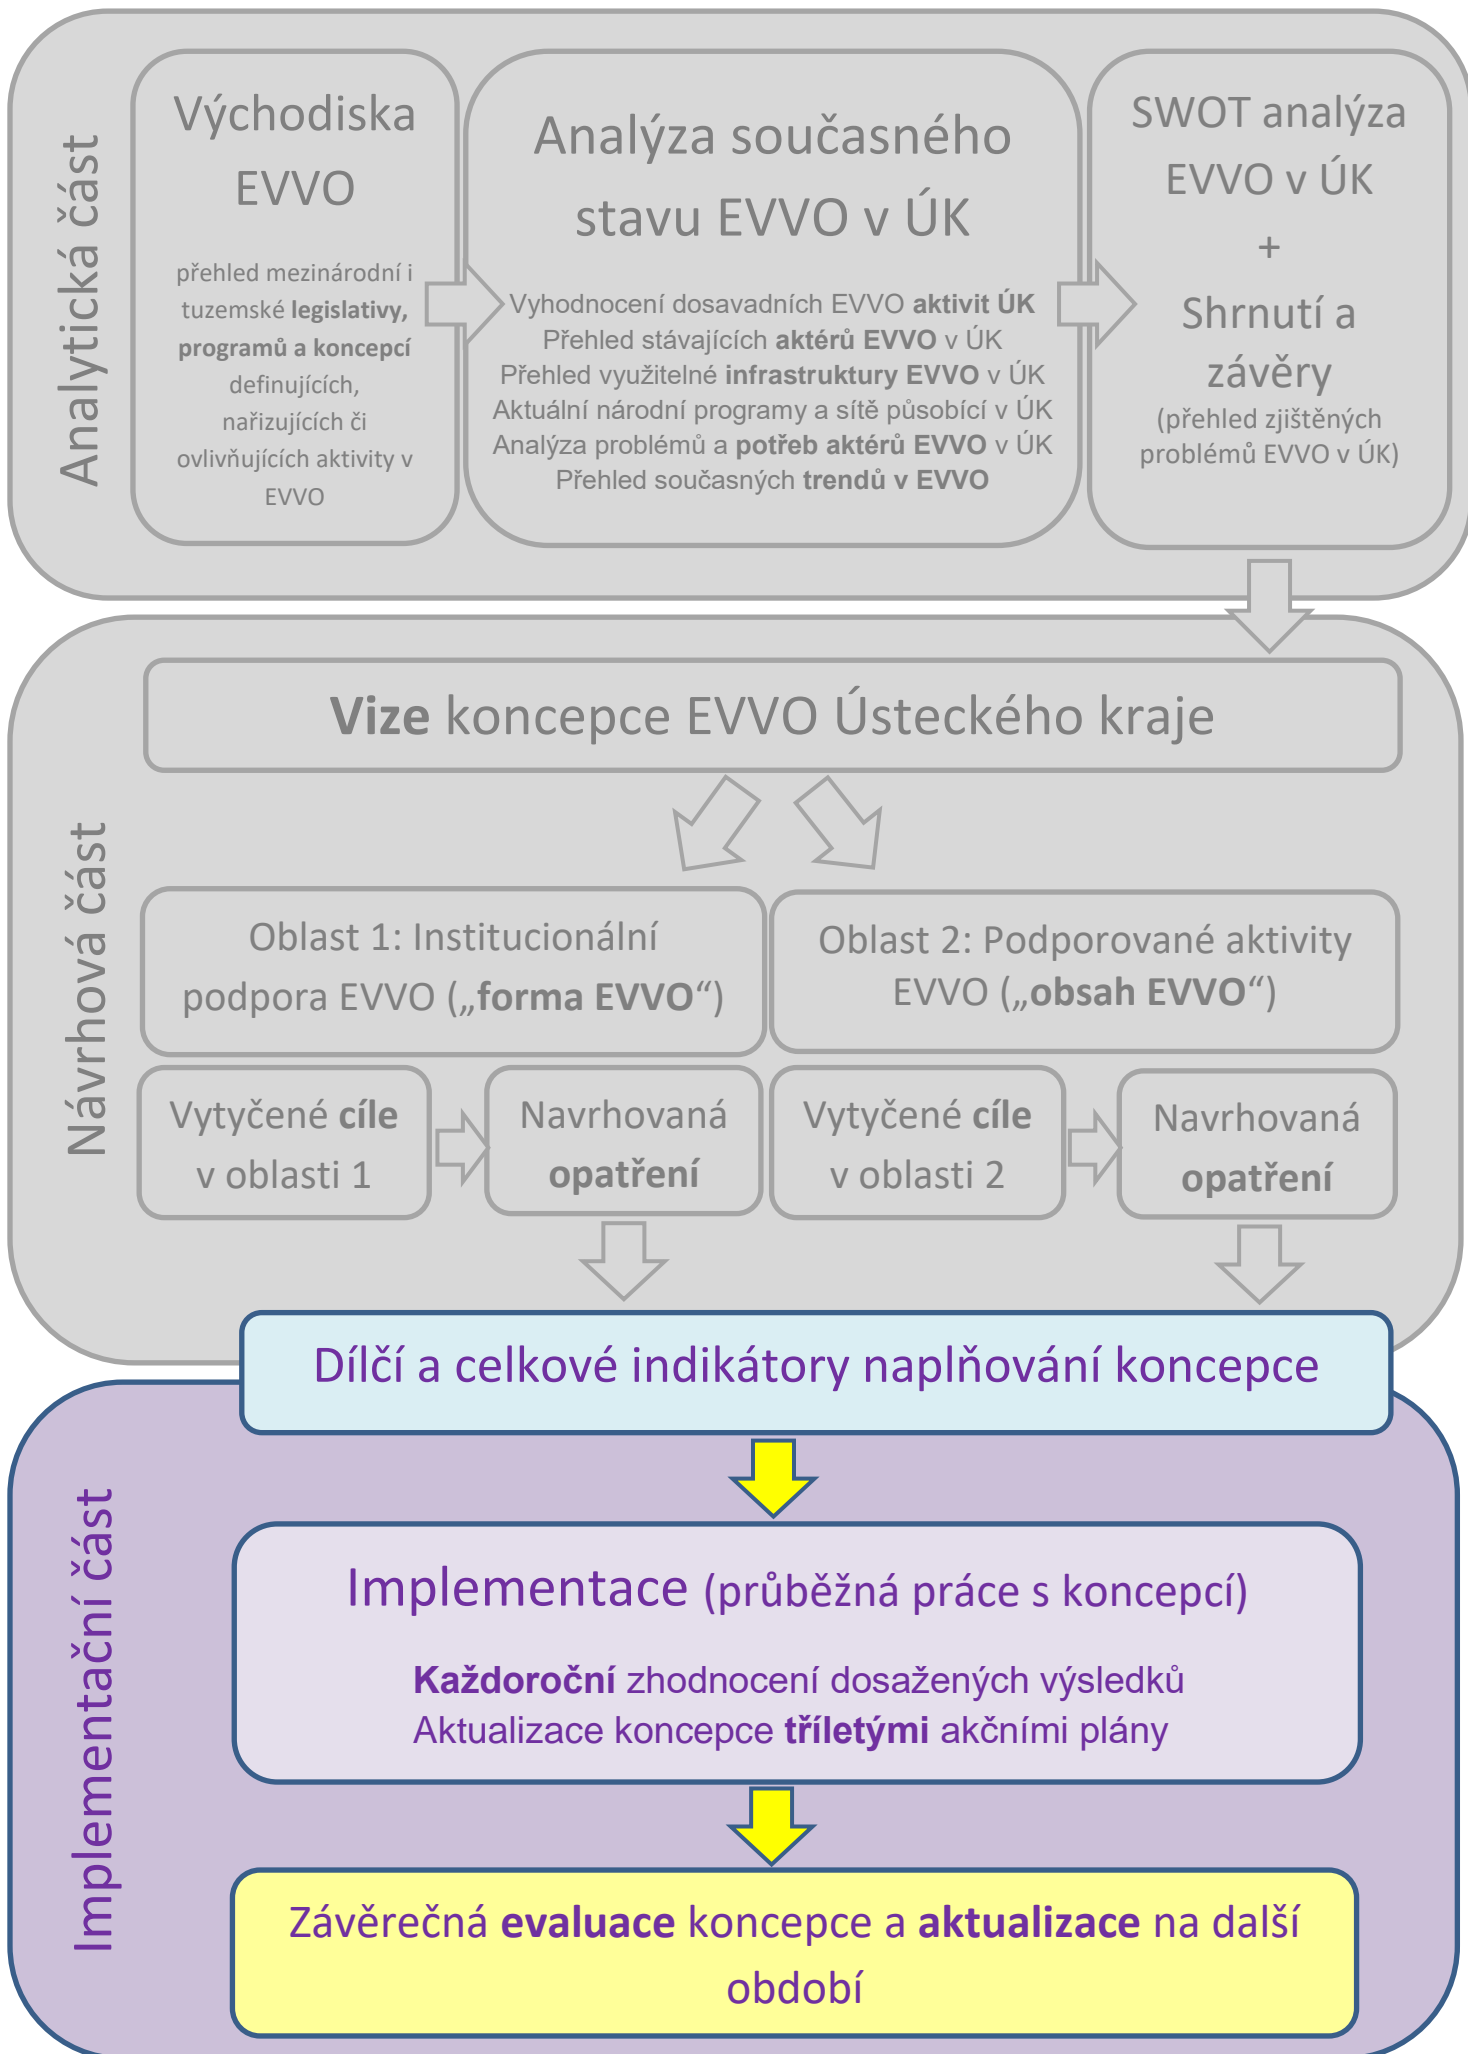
Analytická část

Východiska EVVO

přehled mezinárodní i tuzemské legislativy, programů a koncepcí definujících, nařizujících či ovlivňujících aktivity v EVVO

Analýza současného stavu EVVO v ÚK

Vyhodnocení dosavadních EVVO aktivit ÚK
Přehled stávajících aktérů EVVO v ÚK
Přehled využitelné infrastruktury EVVO v ÚK
Aktuální národní programy a sítě působící v ÚK
Analýza problémů a potřeb aktérů EVVO v ÚK
Přehled současných trendů v EVVO

SWOT analýza EVVO v ÚK
+
Shrnutí a závěry
(přehled zjištěných problémů EVVO v ÚK)

Návrhová část

Vize koncepce EVVO Ústeckého kraje

Oblast 1: Institucionální podpora EVVO („forma EVVO“)

Oblast 2: Podporované aktivity EVVO („obsah EVVO“)

Vytyčené cíle v oblasti 1

Navrhovaná opatření

Vytyčené cíle v oblasti 2

Navrhovaná opatření

Dílčí a celkové indikátory naplňování koncepce

Implementační část

Implementace (průběžná práce s koncepcí)

Každoroční zhodnocení dosažených výsledků
Aktualizace koncepce tříletými akčními plány

Závěrečná evaluace koncepce a aktualizace na další období